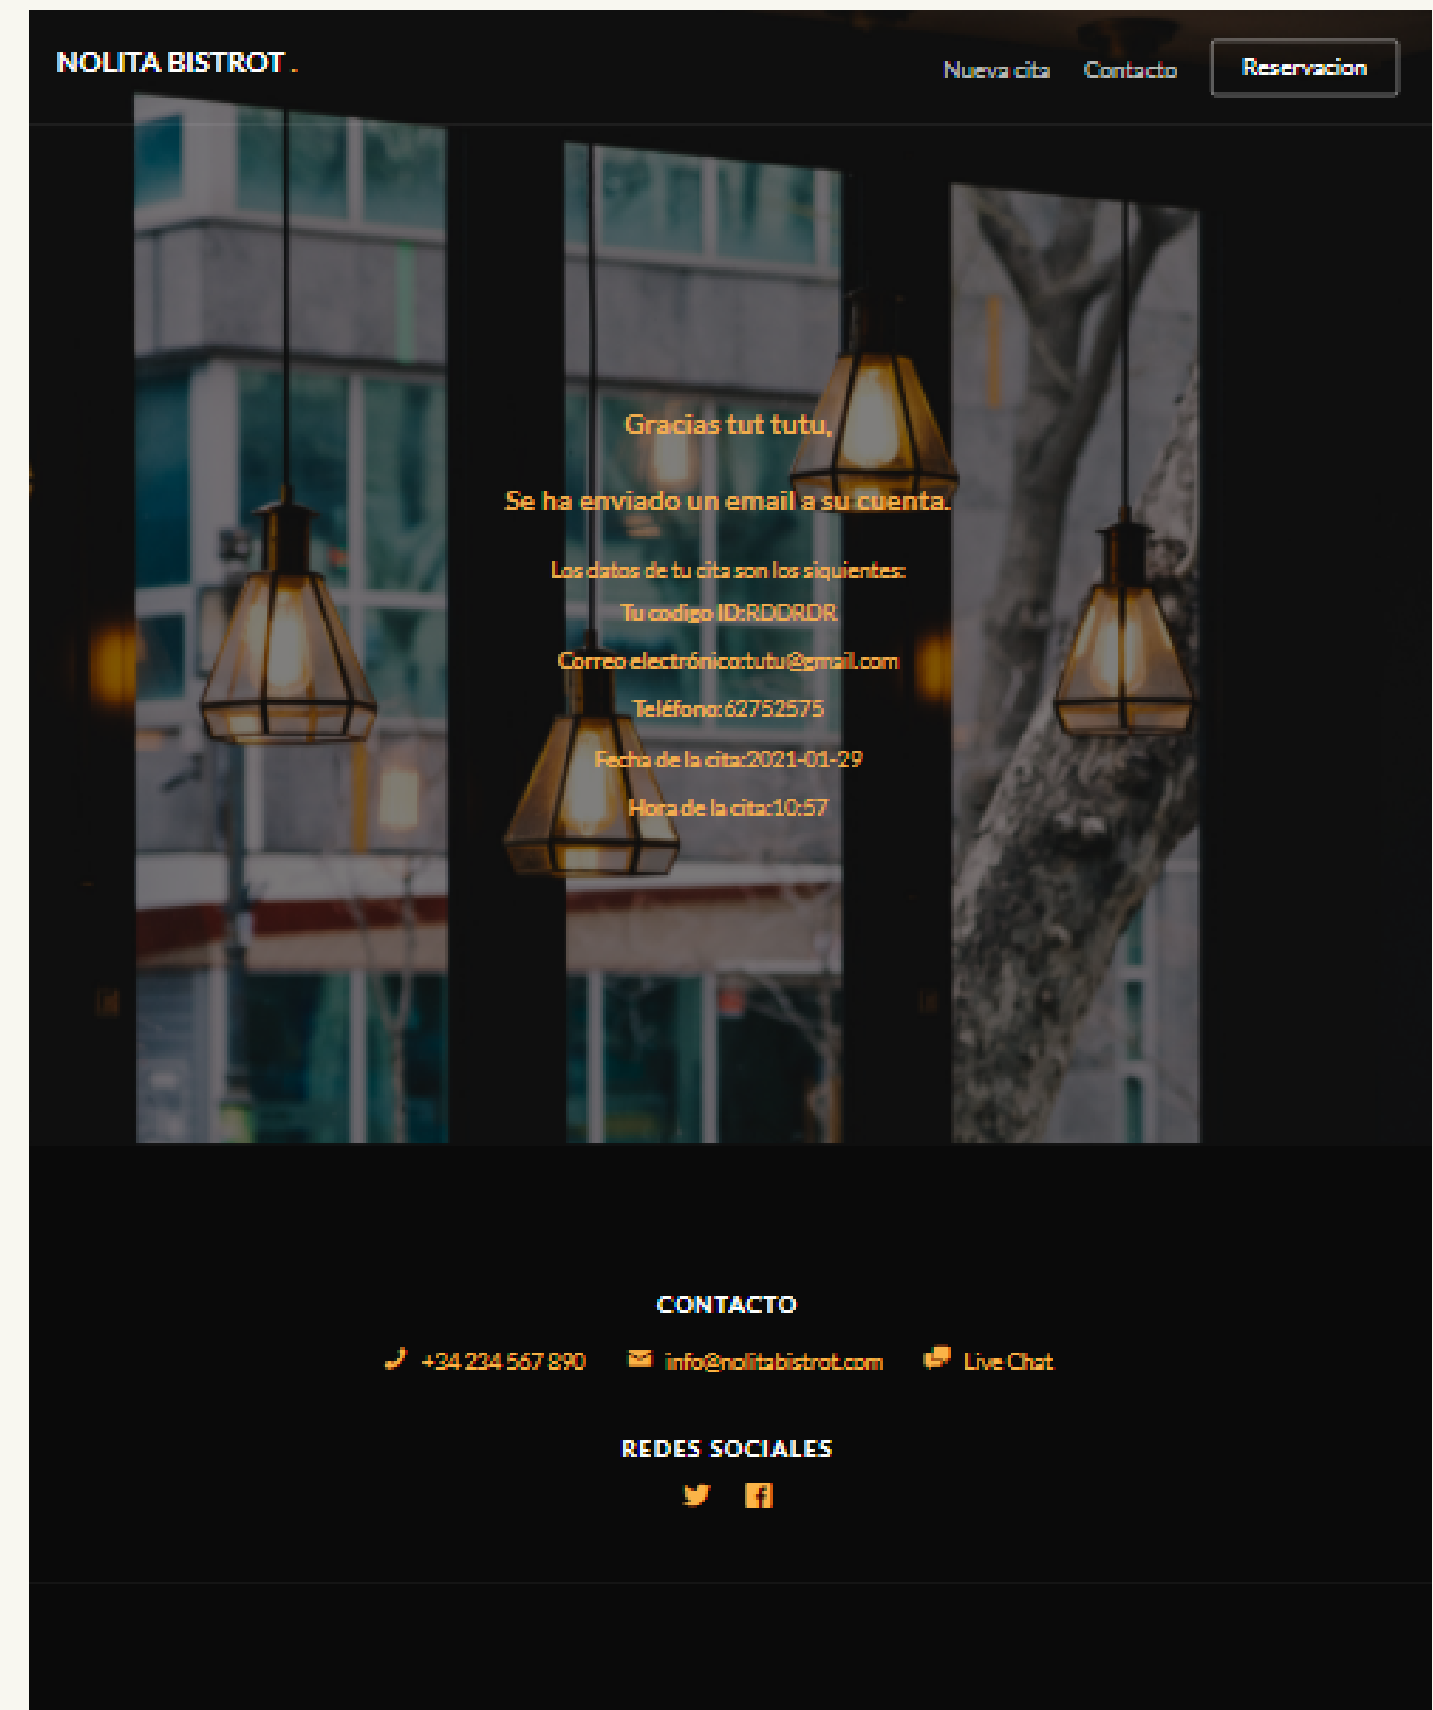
NOLITA BISTROT .

Nueva cita Contacto Reservacion

Gracias tut tutu,

Se ha enviado un email a su cuenta.

Los datos de tu cita son los siguientes:

Tu codigo ID:RDDRDR

Correo electrónico:tutu@gmail.com

Teléfono:62752575

Fecha de la cita:2021-01-29

Hora de la cita:10:57

CONTACTO

+34 234 567 890 info@nolitabistrot.com Live Chat

REDES SOCIALES